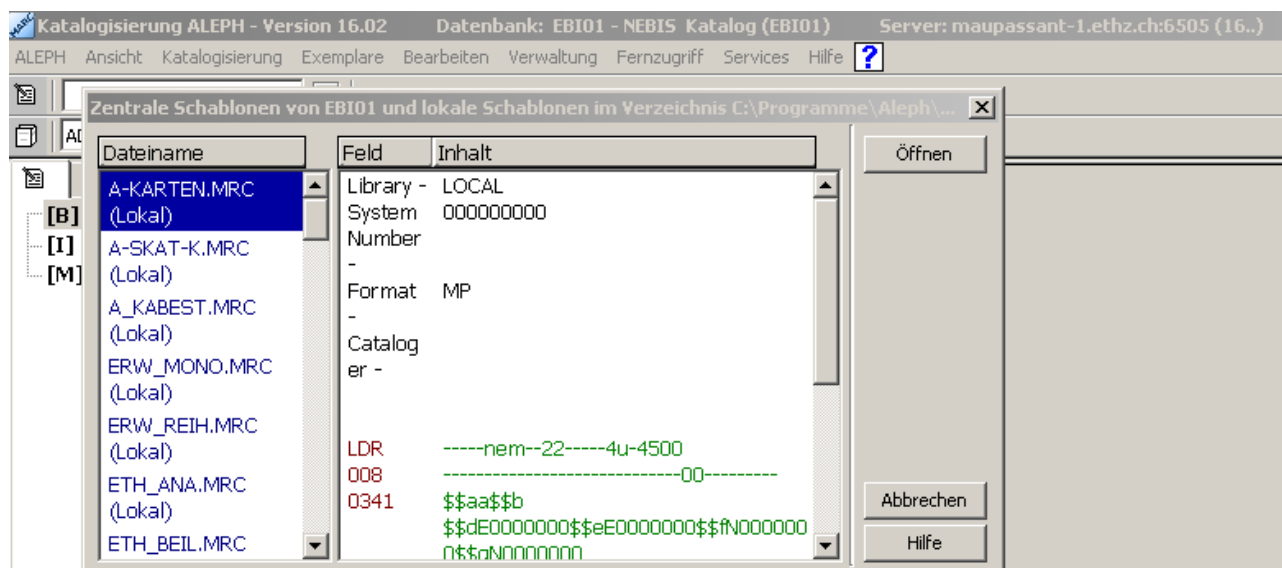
Katalogisierung ALEPH - Version 16.02 Datenbank: EBI01 - NEBIS Katalog (EBI01) Server: maupassant-1.ethz.ch:6505 (16..)

ALEPH Ansicht Katalogisierung Exemplare Bearbeiten Verwaltung Fernzugriff Services Hilfe ?

Zentrale Schablonen von EBI01 und lokale Schablonen im Verzeichnis C:\Programme\Aleph\...

[B]
[I]
[M]

| Dateiname |
|---|
| A-KARTEN.MRC (Lokal) |
| A-SKAT-K.MRC (Lokal) |
| A_KABEST.MRC (Lokal) |
| ERW_MONO.MRC (Lokal) |
| ERW_REIH.MRC (Lokal) |
| ETH_ANA.MRC (Lokal) |
| ETH_BEIL.MRC |

| Feld | Inhalt |
|---|---|
| Library - | LOCAL |
| System Number - | 000000000 |
| Format - | MP |
| Cataloger - | |
| LDR | -----nem--22-----4u-4500 |
| 008 | ----------------------------00--------- |
| 0341 | $$aa$$b $$dE0000000$$eE0000000$$fN0000000$$gN0000000 |

Öffnen

Abbrechen

Hilfe